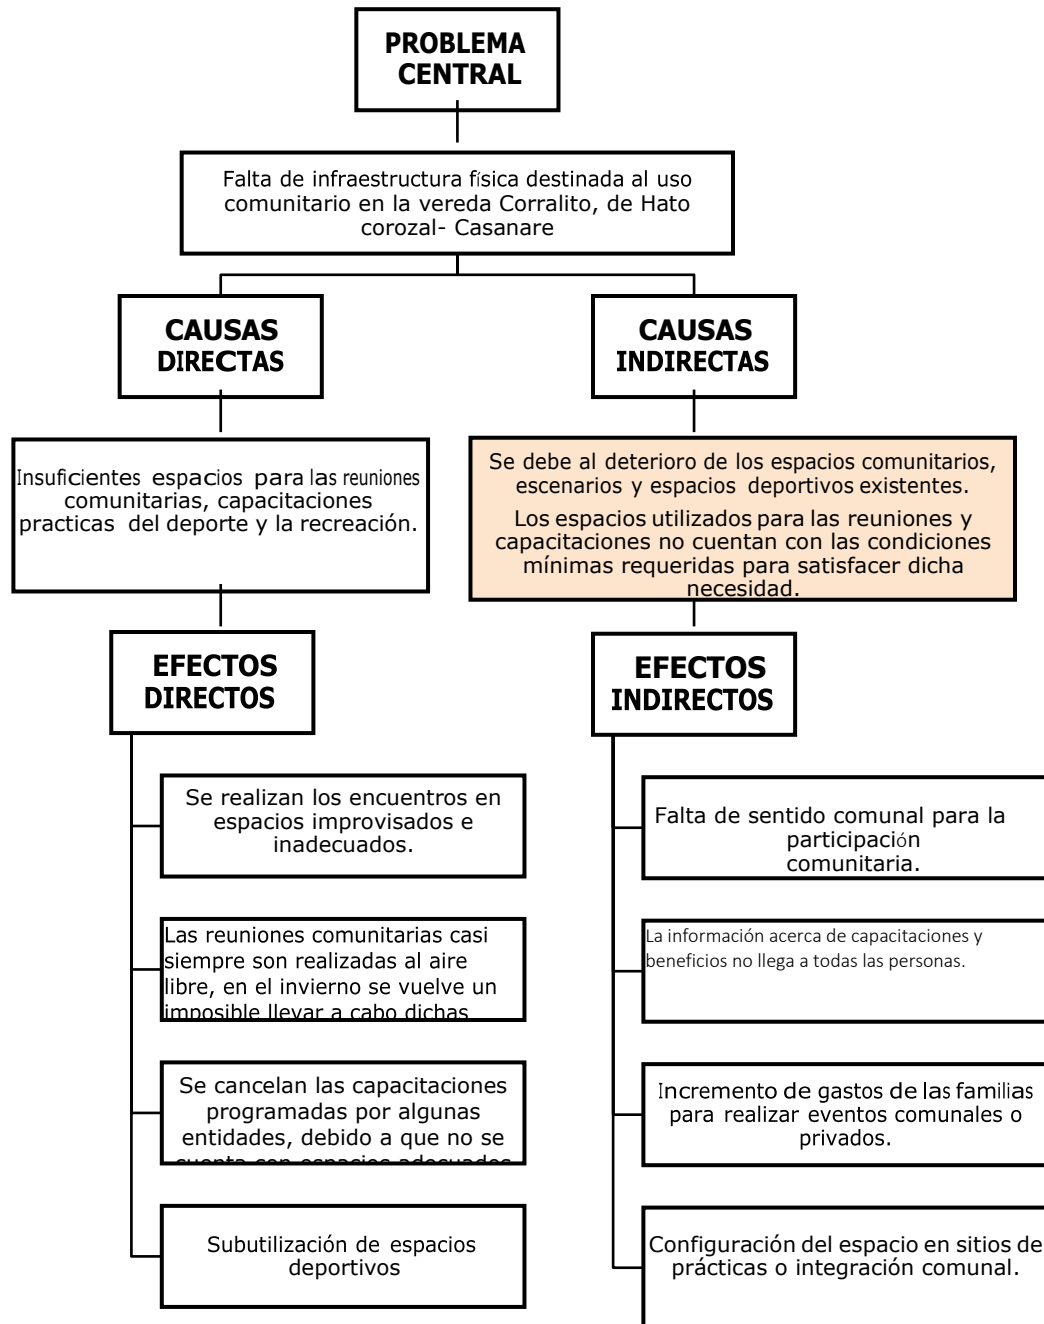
PROBLEMA CENTRAL

Falta de infraestructura física destinada al uso comunitario en la vereda Corralito, de Hato corozal- Casanare

CAUSAS DIRECTAS

Insuficientes espacios para las reuniones comunitarias, capacitaciones practicas del deporte y la recreación.

EFECTOS DIRECTOS

Se realizan los encuentros en espacios improvisados e inadecuados.

Las reuniones comunitarias casi siempre son realizadas al aire libre, en el invierno se vuelve un imposible llevar a cabo dichas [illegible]

Se cancelan las capacitaciones programadas por algunas entidades, debido a que no se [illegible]

Subutilización de espacios deportivos

CAUSAS INDIRECTAS

Se debe al deterioro de los espacios comunitarios, escenarios y espacios deportivos existentes.

Los espacios utilizados para las reuniones y capacitaciones no cuentan con las condiciones mínimas requeridas para satisfacer dicha necesidad.

EFECTOS INDIRECTOS

Falta de sentido comunal para la participación comunitaria.

La información acerca de capacitaciones y beneficios no llega a todas las personas.

Incremento de gastos de las familias para realizar eventos comunales o privados.

Configuración del espacio en sitios de prácticas o integración comunal.